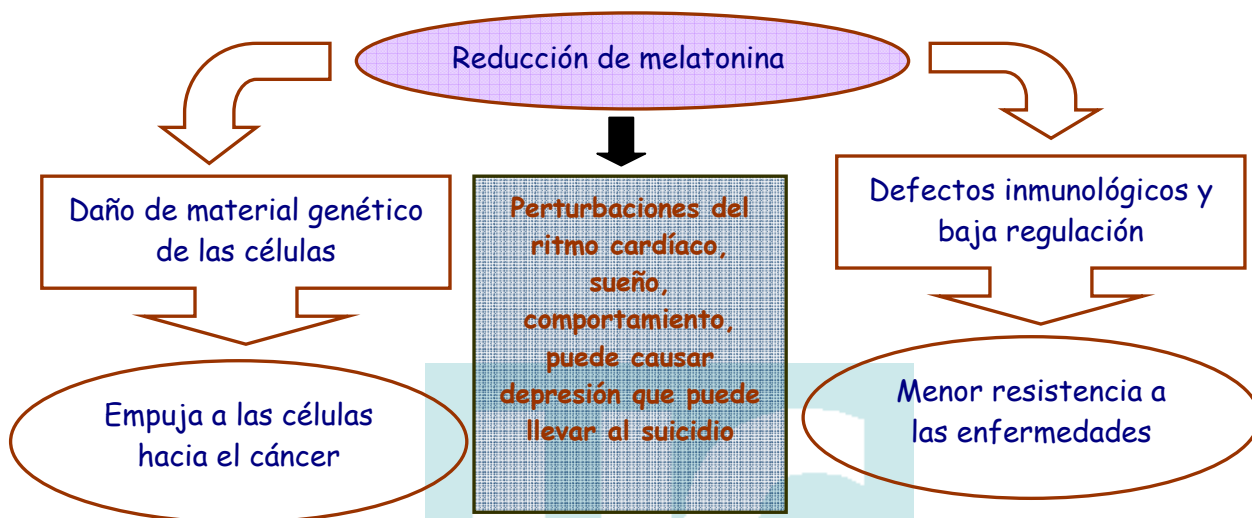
Reducción de melatonina

Daño de material genético de las células

Empuja a las células hacia el cáncer

Perturbaciones del ritmo cardíaco, sueño, comportamiento, puede causar depresión que puede llevar al suicidio

Defectos inmunológicos y baja regulación

Menor resistencia a las enfermedades